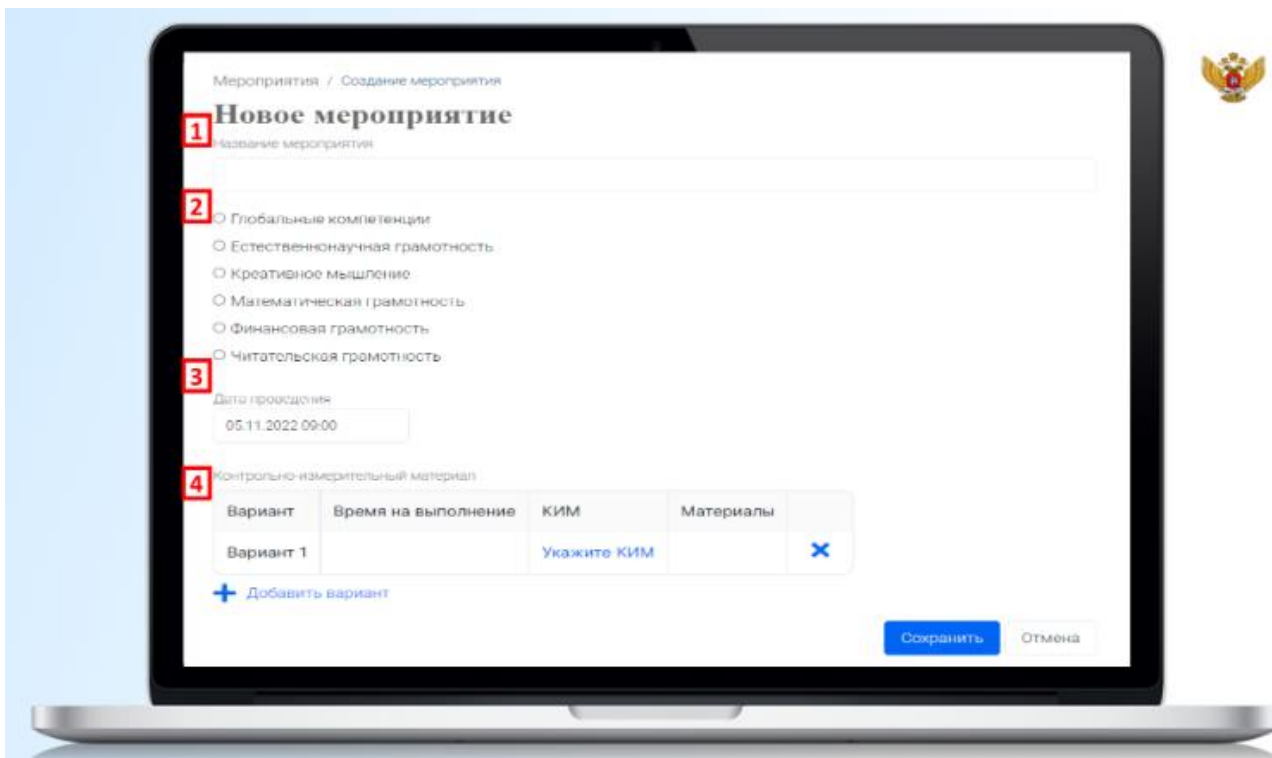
Мероприятия / Создание мероприятия

Новое мероприятие

1

Название мероприятия

2

○ Глобальные компетенции
○ Естественнонаучная грамотность
○ Креативное мышление
○ Математическая грамотность
○ Финансовая грамотность
○ Читательская грамотность

3

Дата проведения

05.11.2022 09:00

4

Контрольно-измерительный материал

| Вариант | Время на выполнение | КИМ | Материалы | |
|---|---|---|---|---|
| Вариант 1 | | Укажите КИМ | | ✕ |

+ Добавить вариант

Сохранить Отмена